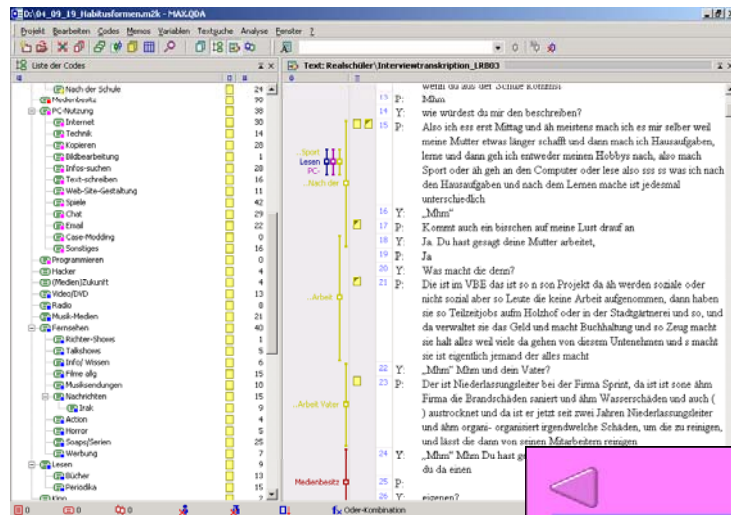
D:\04_09_19_Habitusformen.m2k - MAXQDA

Projekt Bearbeiten Codes Memos Variablen Textsuche Analyse Fenster ?

Liste der Codes

Nach der Schule 24
Medienbesitz 90
PC-Nutzung 38
Internet 30
Technik 14
Kopieren 28
Bildbearbeitung 1
Infos-suchen 28
Text-schreiben 16
Web-Site-Gestaltung 11
Spiele 42
Chat 29
Email 22
Case-Modding 0
Sonstiges 16
Programmieren 0
Hacker 4
(Medien)Zukunft 4
Video/DVD 13
Radio 8
Musik-Medien 21
Fernsehen 40
Richter-Shows 1
Talkshows 5
Info/ Wissen 6
Filme allg 15
Musiksendungen 10
Nachrichten 15
Irak 9
Action 4
Horror 5
Soaps/Serien 25
Werbung 7
Lesen 9
Bücher 13
Periodika 15
Kino

Text: Realschüler\Interviewtranskription_LRB03

wenn du aus der Schule kommst
13 P: Mhm
14 Y: wie würdest du mir den beschreiben?
15 P: Also ich ess erst Mittag und äh meistens mach ich es mir selber weil meine Mutter etwas länger schafft und dann mach ich Hausaufgaben, lerne und dann geh ich entweder meinen Hobbys nach, also mach Sport oder äh geh an den Computer oder lese also sss ss was ich nach den Hausaufgaben und nach dem Lernen mache ist jedesmal unterschiedlich
16 Y: „Mhm"
17 P: Kommt auch ein bisschen auf meine Lust drauf an
18 Y: Ja. Du hast gesagt deine Mutter arbeitet,
19 P: Ja
20 Y: Was macht die denn?
21 P: Die ist im VBE das ist so n son Projekt da äh werden soziale oder nicht sozial aber so Leute die keine Arbeit aufgenommen, dann haben sie so Teilzeitjobs aufm Holzhof oder in der Stadtgärtnerei und so, und da verwaltet sie das Geld und macht Buchhaltung und so Zeug macht sie halt alles weil viele da gehen von diesem Unternehmen und s macht sie ist eigentlich jemand der alles macht
22 Y: „Mhm" Mhm und dem Vater?
23 P: Der ist Niederlassungsleiter bei der Firma Sprint, da ist ist sone ähm Firma die Brandschäden saniert und ähm Wasserschäden und auch ( ) austrocknet und da ist er jetzt seit zwei Jahren Niederlassungsleiter und ähm organi- organisiert irgendwelche Schäden, um die zu reinigen, und lässt die dann von seinen Mitarbeitern reinigen
24 Y: „Mhm" Mhm Du hast ge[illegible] du da einen
25 P:
26 Y: eigenen?

Sport
Lesen
PC-
Nach der
Arbeit
Arbeit Vater
Medienbesitz

0 0 0 Oder-Kombination